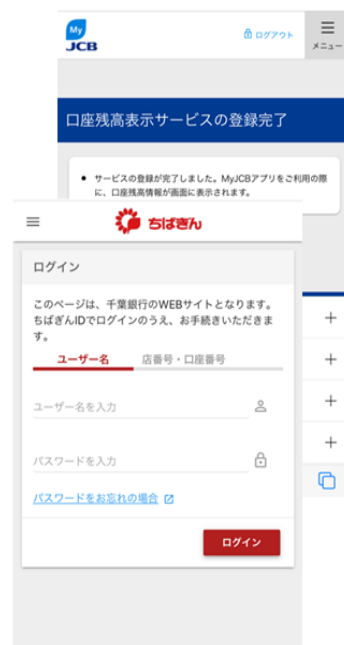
My JCB

ログアウト

メニュー

口座残高表示サービスの登録完了

サービスの登録が完了しました。MyJCBアプリをご利用の際に、口座残高情報が画面に表示されます。

ちばぎん

ログイン

このページは、千葉銀行のWEBサイトとなります。ちばぎんIDでログインのうえ、お手続きいただきます。

ユーザー名

店番号・口座番号

ユーザー名を入力

パスワードを入力

パスワードをお忘れの場合

ログイン

+
+
+
+